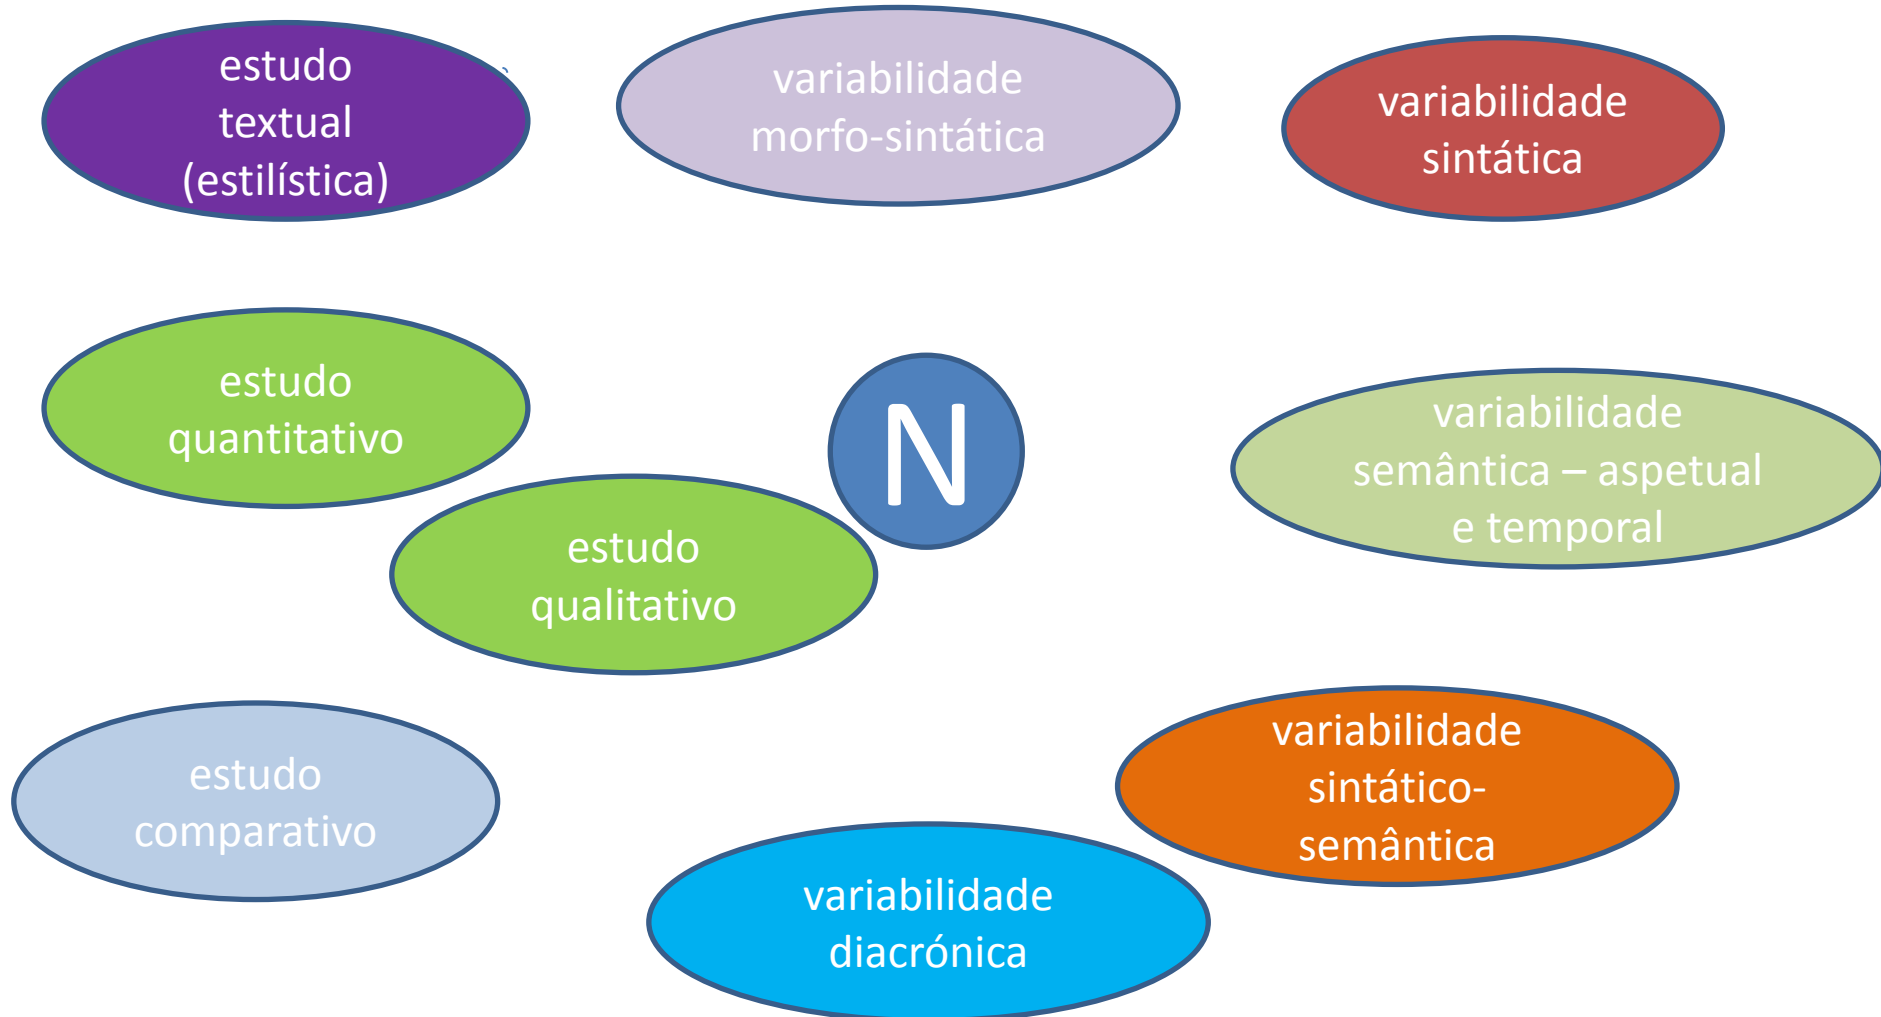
estudo textual (estilística)

variabilidade morfo-sintática

variabilidade sintática

estudo quantitativo

N

variabilidade semântica – aspetual e temporal

estudo qualitativo

estudo comparativo

variabilidade sintático-semântica

variabilidade diacrónica